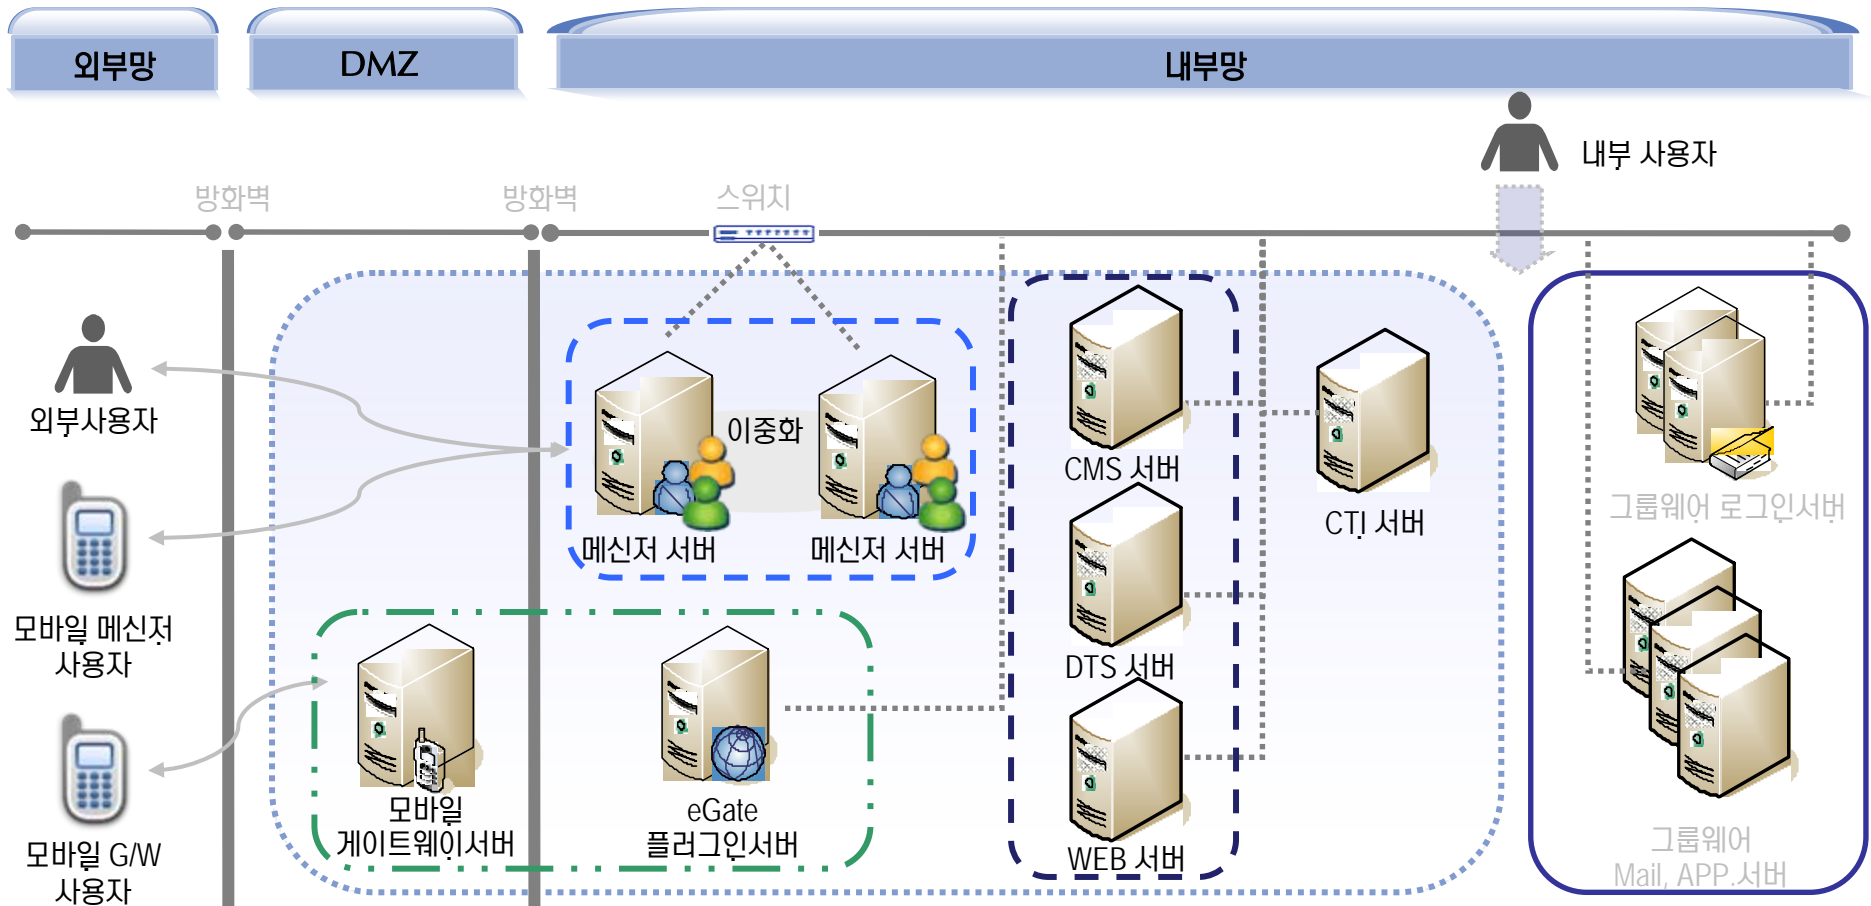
외부망

DMZ

내부망

내부 사용자

방화벽

방화벽

스위치

외부사용자

모바일 메신저 사용자

모바일 G/W 사용자

이중화

메신저 서버

메신저 서버

모바일 게이트웨이서버

eGate 플러그인서버

CMS 서버

DTS 서버

WEB 서버

CTI 서버

그룹웨어 로그인서버

그룹웨어 Mail, APP.서버